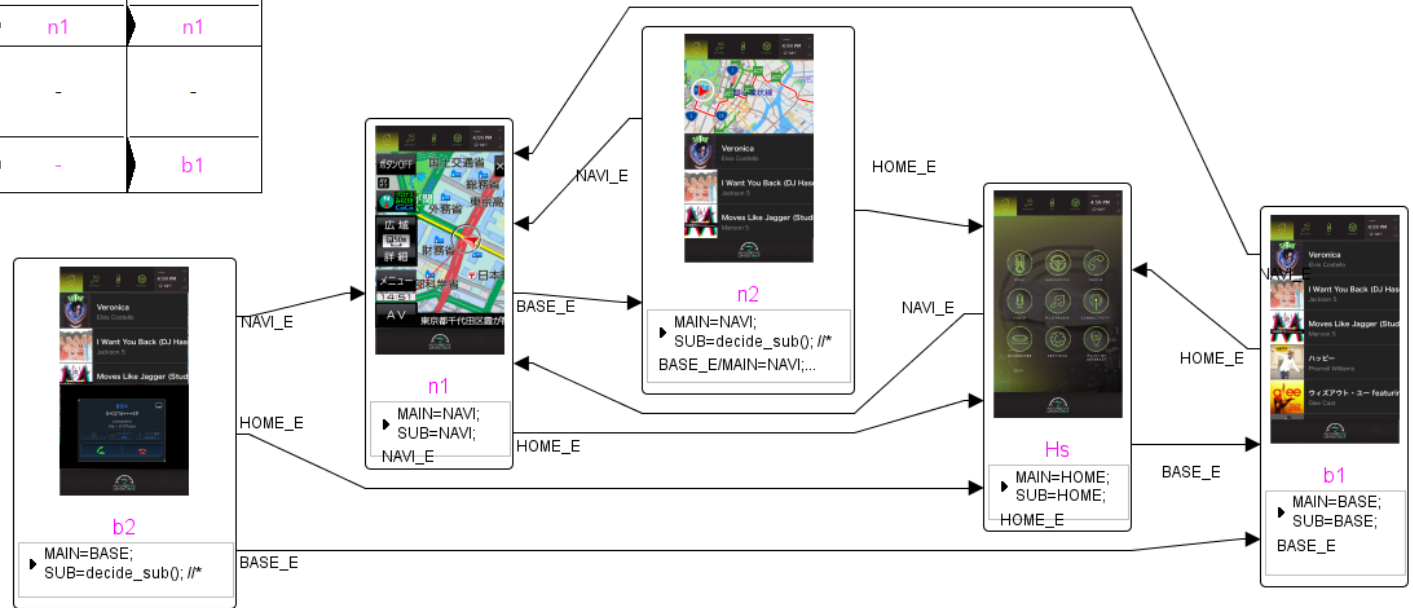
| n1 | n1 |
|---|---|
| - | - |
| - | b1 |

NAVI_E

HOME_E

BASE_E

NAVI_E

Veronica
Elvis Costello

I Want You Back (DJ Has
Jackson 5

Moves Like Jagger (Stud

b2

MAIN=BASE;
SUB=decide_sub(); //*

ボタンOFF
国土交通省
総務省
外務省
東京高
財務省
日本
広域
詳細
メニュー
14:51
AV
東京都千代田区霞が

n1

MAIN=NAVI;
SUB=NAVI;
NAVI_E

BASE_E

HOME_E

NAVI_E

Veronica
Elvis Costello

I Want You Back (DJ Has
Jackson 5

Moves Like Jagger (Stud
Maroon 5

n2

MAIN=NAVI;
SUB=decide_sub(); //*
BASE_E/MAIN=NAVI;...

HOME_E

NAVI_E

Hs

MAIN=HOME;
SUB=HOME;
HOME_E

BASE_E

HOME_E

NAVI_E

Veronica
Elvis Costello

I Want You Back (DJ Has
Jackson 5

Moves Like Jagger (Stud
Maroon 5

ハッピー
Pharrell Williams

ウィズアウト・ユー featurin
Glee Cast

b1

MAIN=BASE;
SUB=BASE;
BASE_E